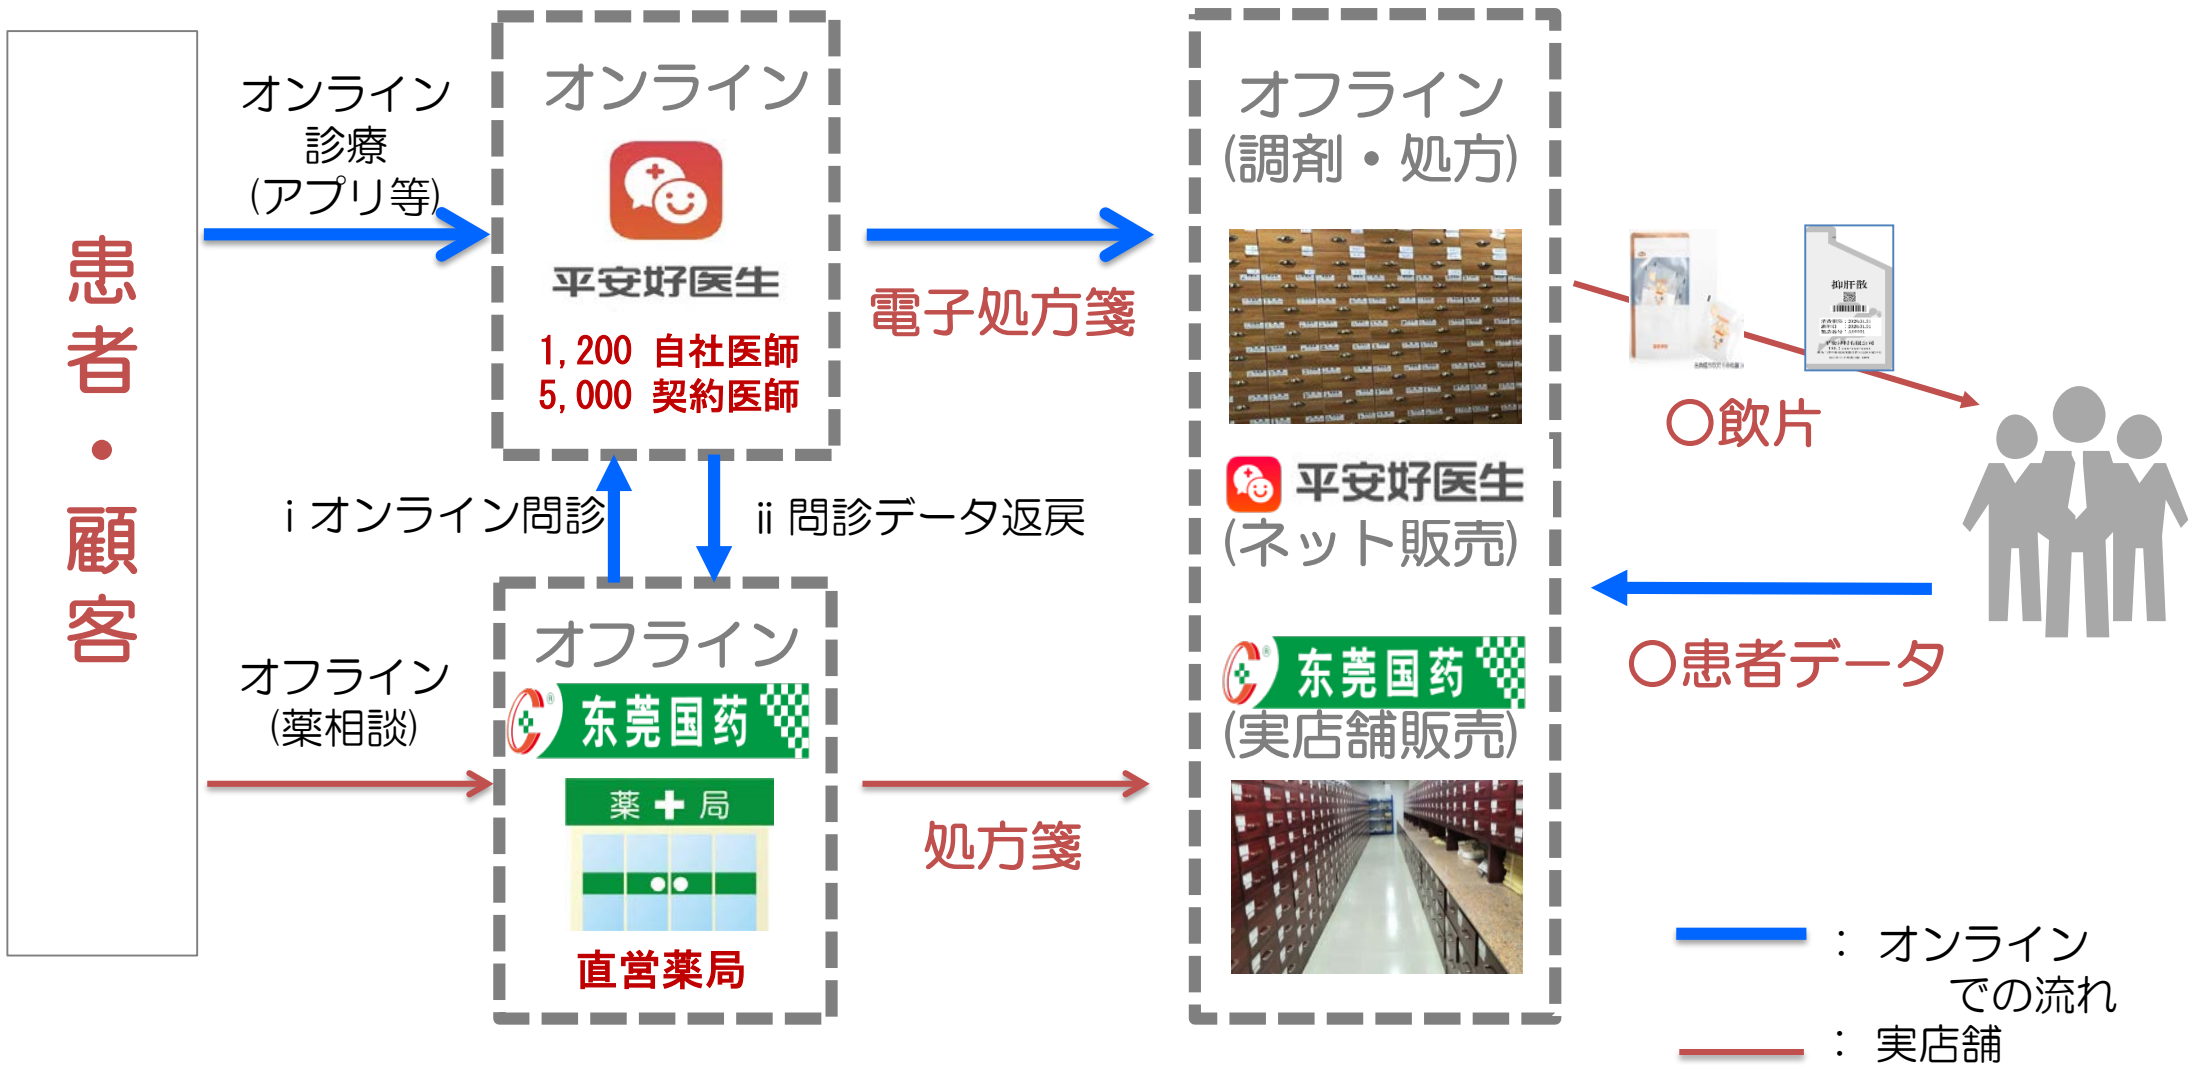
患者・顧客

オンライン
診療
(アプリ等)

オンライン
平安好医生
1,200 自社医師
5,000 契約医師

電子処方箋

オフライン
(調剤・処方)

抑肝散

○飲片

平安好医生
(ネット販売)

i オンライン問診

ii 問診データ返戻

オフライン
(薬相談)

オフライン
东莞国药
薬 + 局
直営薬局

処方箋

东莞国药
(実店舗販売)

○患者データ

: オンライン
での流れ
: 実店舗